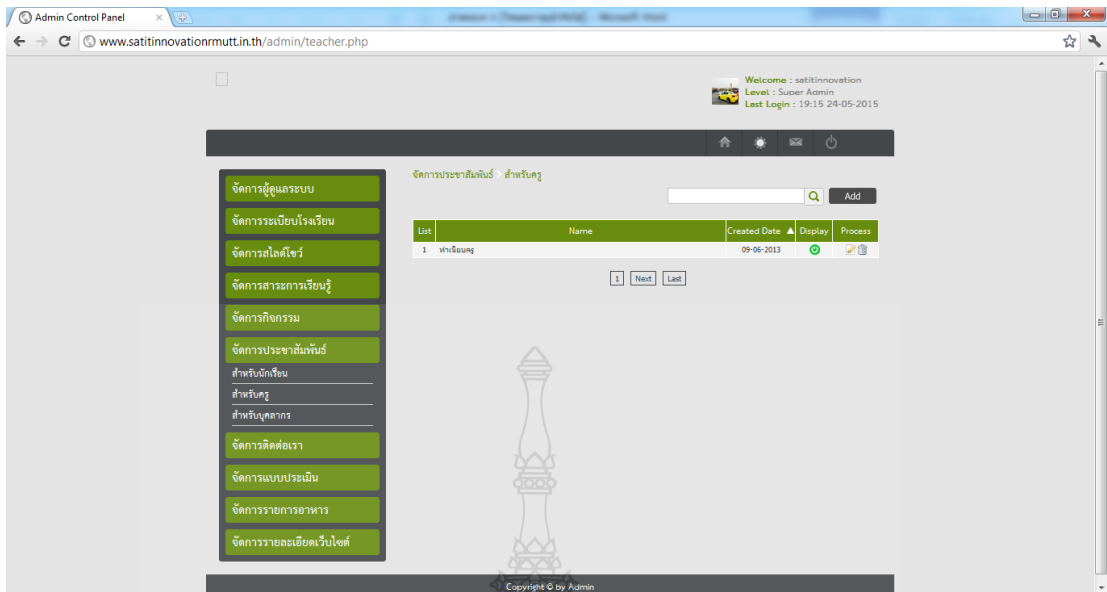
Admin Control Panel

www.satitinnovationrmutt.in.th/admin/teacher.php

Welcome : satitinnovation
Level : Super Admin
Last Login : 19:15 24-05-2015

จัดการผู้ดูแลระบบ
จัดการระเบียบโรงเรียน
จัดการสไลด์โชว์
จัดการสาระการเรียนรู้
จัดการกิจกรรม
จัดการประชาสัมพันธ์
สำหรับนักเรียน
สำหรับครู
สำหรับบุคลากร
จัดการติดต่อเรา
จัดการแบบประเมิน
จัดการรายการอาหาร
จัดการรายละเอียดเว็บไซต์

จัดการประชาสัมพันธ์ > สำหรับครู

Add

| List | Name | Created Date ▲ | Display | Process |
|---|---|---|---|---|
| 1 | ทำเนียบครู | 09-06-2013 | | |

1 Next Last

Copyright © by Admin